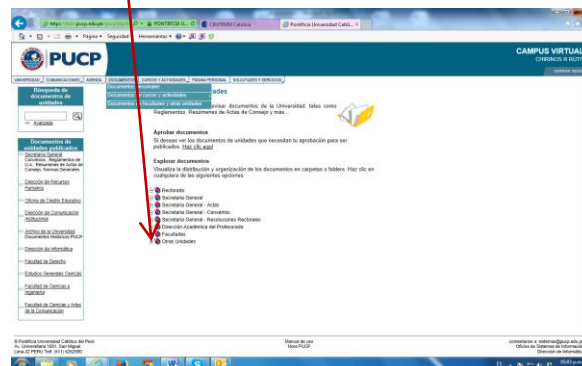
https://www.pucp.edu.pe/
PONTIFICIA U...
CENTRUM Católica
Pontificia Universidad Católi...

Página Seguridad Herramientas

PUCP

CAMPUS VIRTUAL
CHIRINOS R RUTH

UNIVERSIDAD COMUNICACIONES AGENDA DOCUMENTOS CURSOS Y ACTIVIDADES PÁGINA PERSONAL SOLICITUDES Y SERVICIOS

Búsqueda de documentos de unidades

Avanzada

Documentos de unidades publicados

Secretaría General
Convenios, Reglamentos de U.A., Resúmenes de Actas de Consejo, Normas Generales

Dirección de Recursos Humanos

Oficina de Crédito Educativo

Dirección de Comunicación Institucional

Archivo de la Universidad
Documentos Históricos PUCP

Dirección de Informática

Facultad de Derecho

Estudios Generales Ciencias

Facultad de Ciencias e Ingeniería

Facultad de Ciencias y Artes de la Comunicación

Documentos personales
Documentos de cursos y actividades
Documentos de facultades y otras unidades

...ades

...revisar documentos de la Universidad, tales como Reglamentos, Resúmenes de Actas de Consejo y más...

Aprobar documentos
Si deseas ver los documentos de unidades que necesitan tu aprobación para ser publicados. Haz clic aquí

Explorar documentos
Visualiza la distribución y organización de los documentos en carpetas o folders. Haz clic en cualquiera de las siguientes opciones:

Rectorado
Secretaría General
Secretaría General - Actas
Secretaría General - Convenios
Secretaría General - Resoluciones Rectorales
Dirección Académica del Profesorado
Facultades
Otras Unidades

© Pontificia Universidad Católica del Perú
Av. Universitaria 1801, San Miguel
Lima 32 PERÚ Telf. (511) 6262000

Manual de uso
Hora PUCP

comentarios a: sistemas@pucp.edu.pe
Oficina de Sistemas de Información
Dirección de Informática